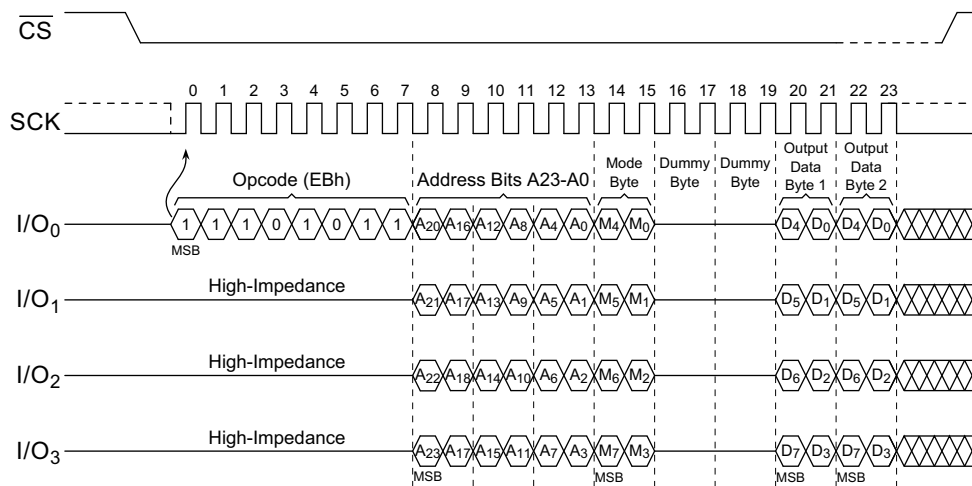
$\overline{CS}$

SCK

0 1 2 3 4 5 6 7 8 9 10 11 12 13 14 15 16 17 18 19 20 21 22 23

Opcode (EBh)

Address Bits A23-A0

Mode Byte

Dummy Byte

Dummy Byte

Output Data Byte 1

Output Data Byte 2

$I/O_0$ 1 1 1 0 1 0 1 1 $A_{20}$ $A_{16}$ $A_{12}$ $A_8$ $A_4$ $A_0$ $M_4$ $M_0$ $D_4$ $D_0$ $D_4$ $D_0$

MSB

$I/O_1$ High-Impedance $A_{21}$ $A_{17}$ $A_{13}$ $A_9$ $A_5$ $A_1$ $M_5$ $M_1$ $D_5$ $D_1$ $D_5$ $D_1$

$I/O_2$ High-Impedance $A_{22}$ $A_{18}$ $A_{14}$ $A_{10}$ $A_6$ $A_2$ $M_6$ $M_2$ $D_6$ $D_2$ $D_6$ $D_2$

$I/O_3$ High-Impedance $A_{23}$ $A_{17}$ $A_{15}$ $A_{11}$ $A_7$ $A_3$ $M_7$ $M_3$ $D_7$ $D_3$ $D_7$ $D_3$

MSB MSB MSB MSB